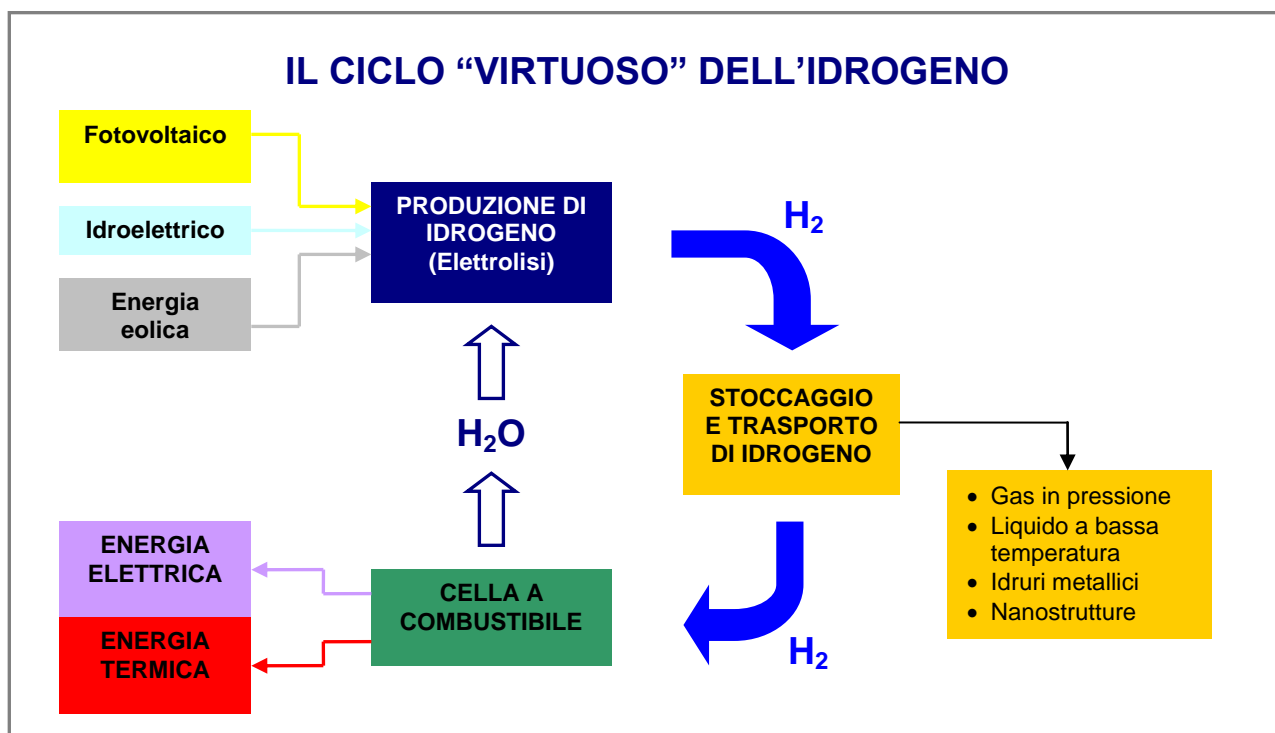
IL CICLO “VIRTUOSO” DELL’IDROGENO

Fotovoltaico

Idroelettrico

Energia eolica

PRODUZIONE DI IDROGENO (Elettrolisi)

$H_2$

STOCCAGGIO E TRASPORTO DI IDROGENO

- Gas in pressione
- Liquido a bassa temperatura
- Idruri metallici
- Nanostrutture

$H_2O$

$H_2$

ENERGIA ELETTRICA

ENERGIA TERMICA

CELLA A COMBUSTIBILE